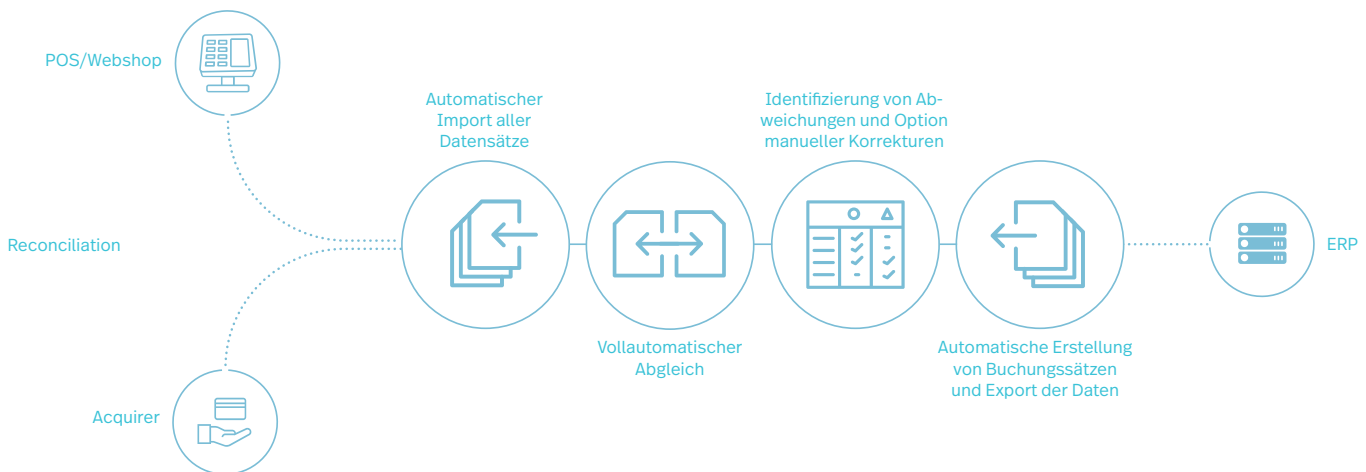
POS/Webshop

Reconciliation

Acquirer

Automatischer Import aller Datensätze

Vollautomatischer Abgleich

Identifizierung von Abweichungen und Option manueller Korrekturen

Automatische Erstellung von Buchungssätzen und Export der Daten

ERP